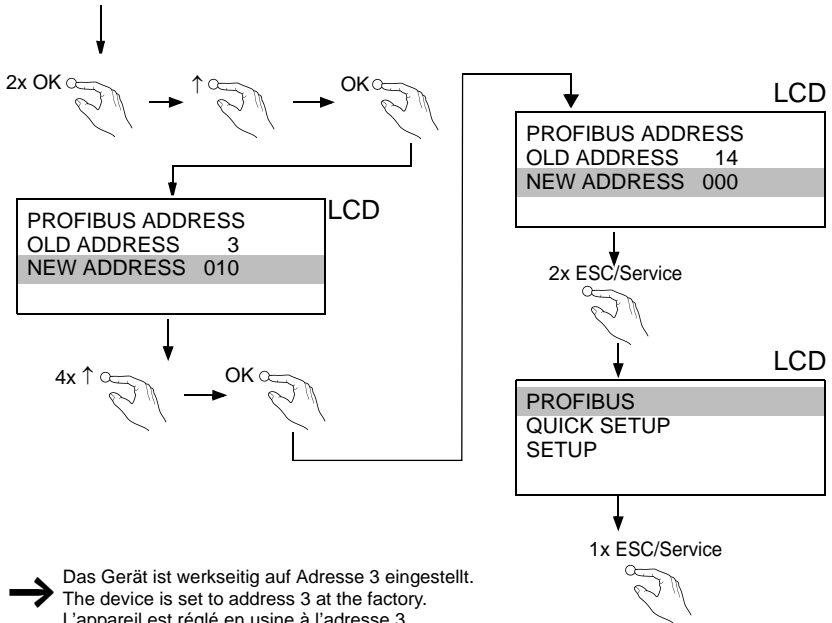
2x OK

↑

OK

LCD

PROFIBUS ADDRESS
OLD ADDRESS 3
NEW ADDRESS 010

4x ↑

OK

LCD

PROFIBUS ADDRESS
OLD ADDRESS 14
NEW ADDRESS 000

2x ESC/Service

LCD

PROFIBUS
QUICK SETUP
SETUP

1x ESC/Service

Das Gerät ist werkseitig auf Adresse 3 eingestellt.
The device is set to address 3 at the factory.
L'appareil est réglé en usine à l'adresse 3.